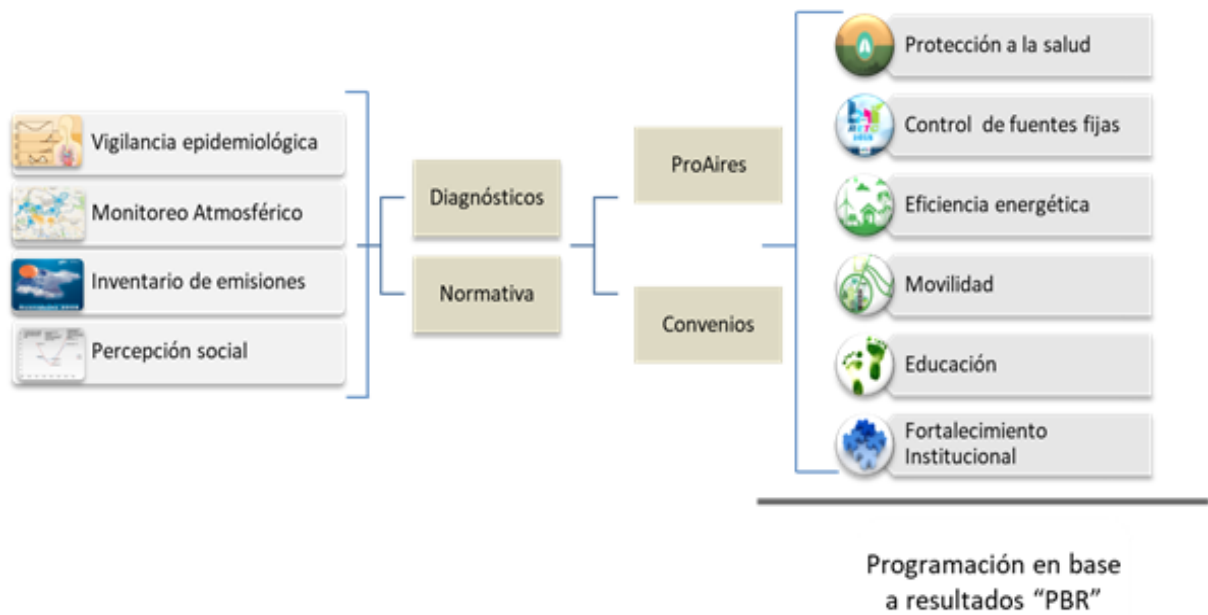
Vigilancia epidemiológica

Monitoreo Atmosférico

Inventario de emisiones

Percepción social

Diagnósticos

Normativa

ProAires

Convenios

Protección a la salud

Control de fuentes fijas

Eficiencia energética

Movilidad

Educación

Fortalecimiento Institucional

Programación en base a resultados "PBR"